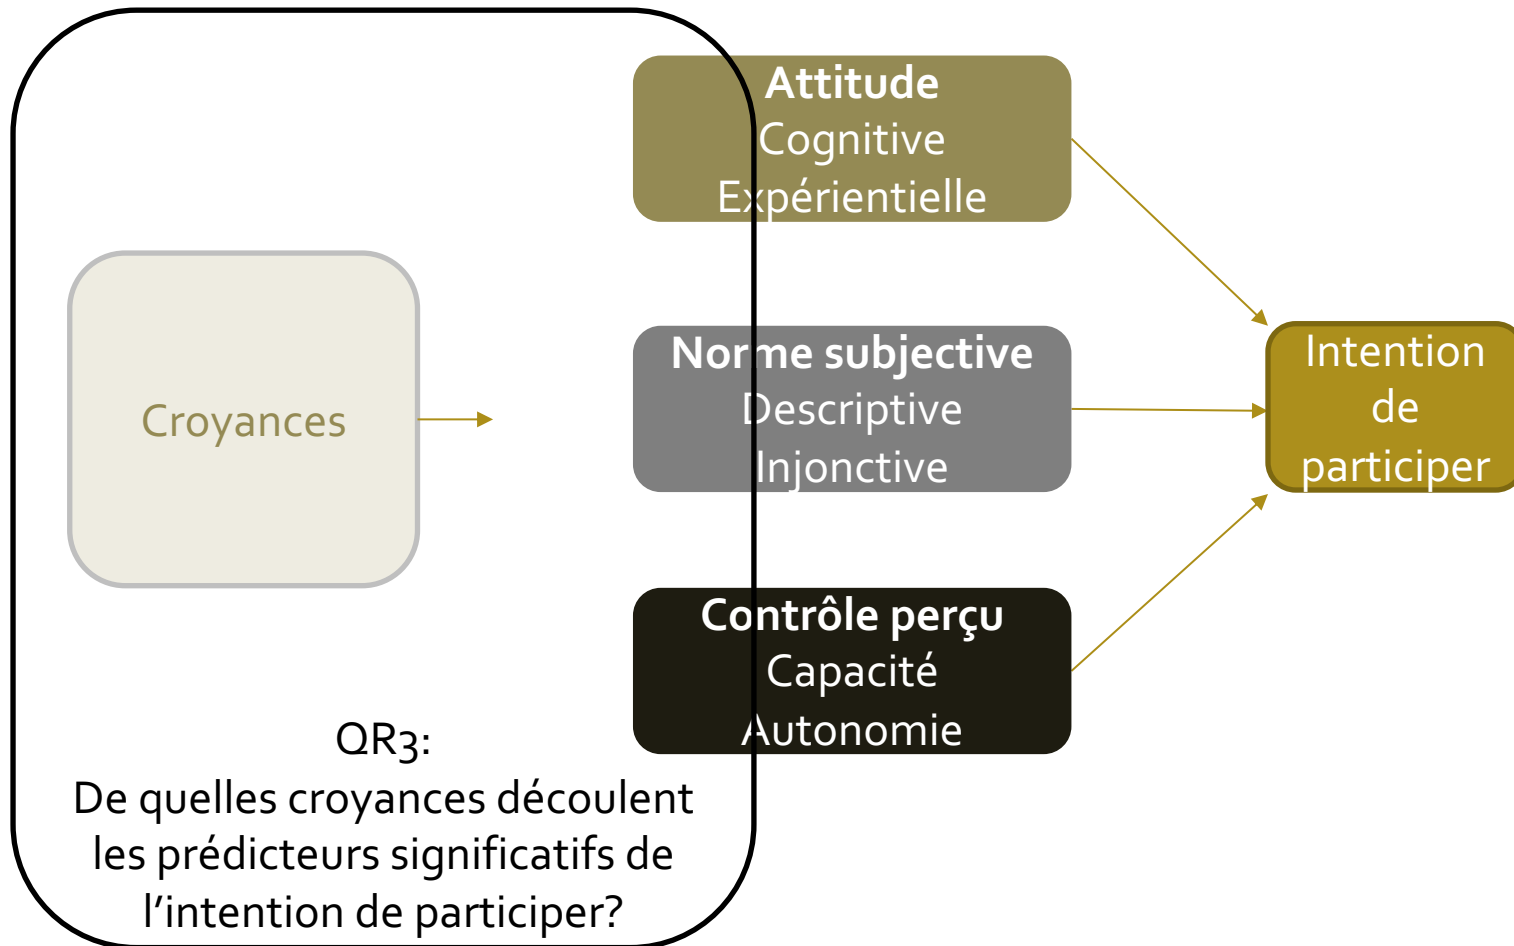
Attitude
Cognitive
Expérientielle

Croyances

Norme subjective
Descriptive
Injonctive

Intention de participer

Contrôle perçu
Capacité
Autonomie

QR3:
De quelles croyances découlent les prédicteurs significatifs de l'intention de participer?